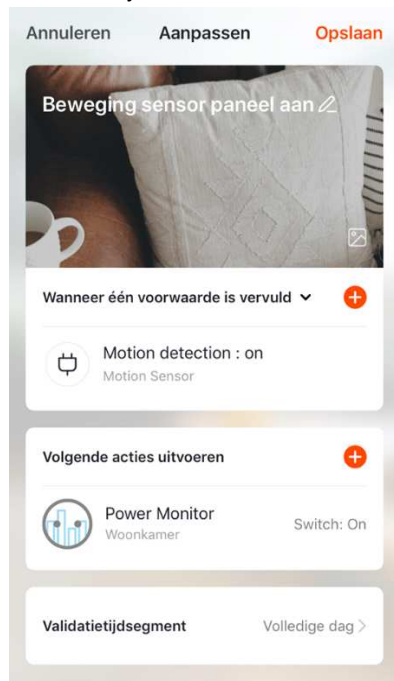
Annuleren Aanpassen Opslaan

Beweging sensor paneel aan

Wanneer één voorwaarde is vervuld

Motion detection : on
Motion Sensor

Volgende acties uitvoeren

Power Monitor
Woonkamer
Switch: On

Validatietijdsegment
Volledige dag